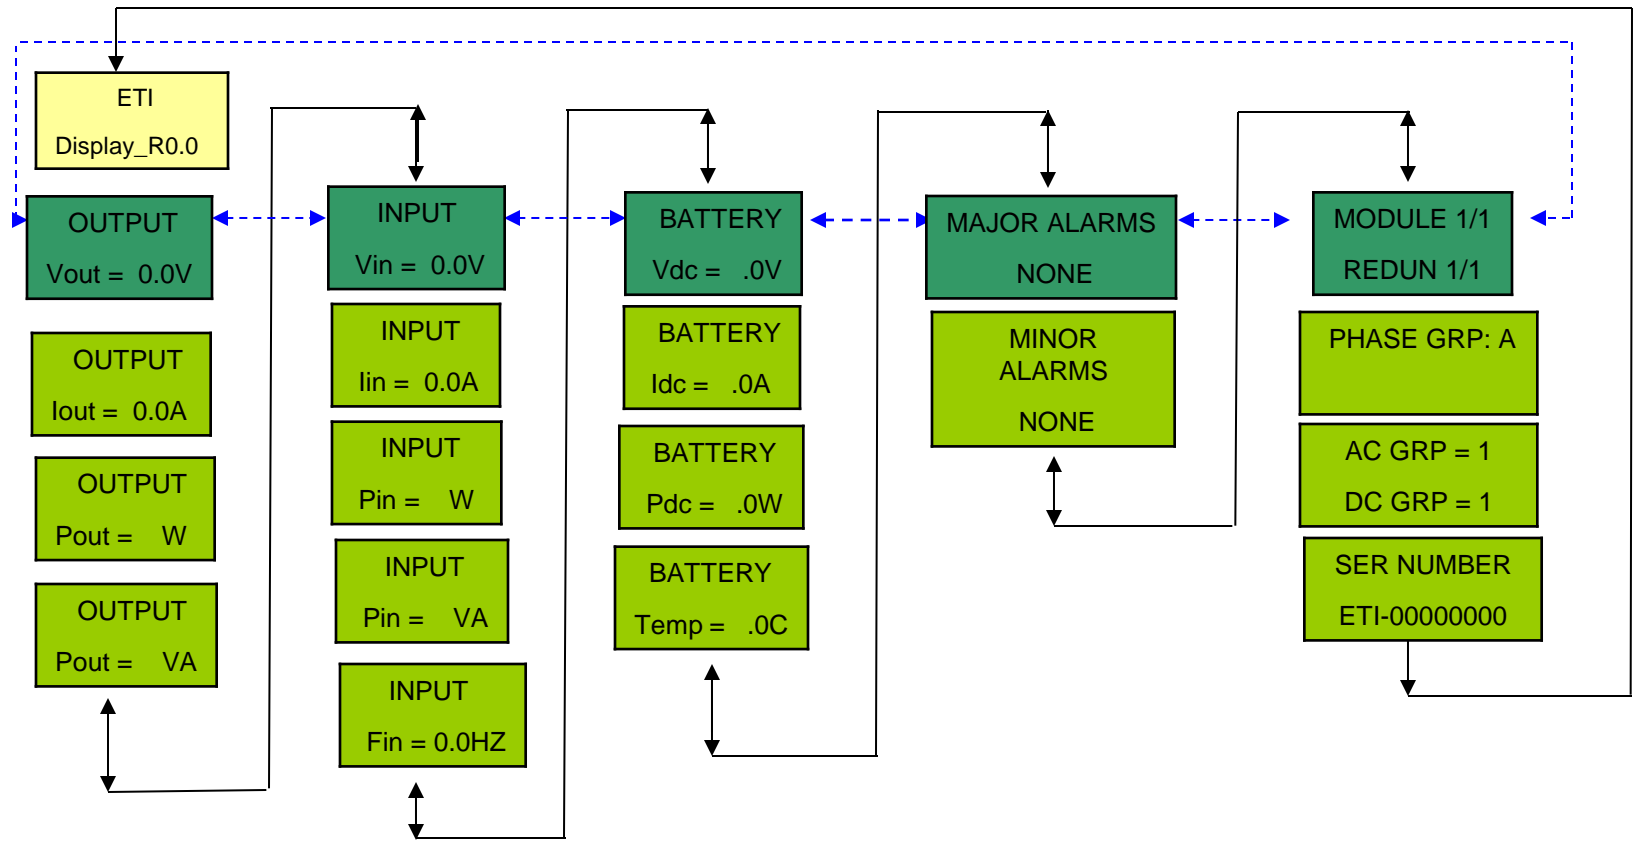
ETI
Display_R0.0

OUTPUT
Vout = 0.0V

OUTPUT
Iout = 0.0A

OUTPUT
Pout = W

OUTPUT
Pout = VA

INPUT
Vin = 0.0V

INPUT
Iin = 0.0A

INPUT
Pin = W

INPUT
Pin = VA

INPUT
Fin = 0.0HZ

BATTERY
Vdc = .0V

BATTERY
Idc = .0A

BATTERY
Pdc = .0W

BATTERY
Temp = .0C

MAJOR ALARMS
NONE

MINOR ALARMS
NONE

MODULE 1/1
REDUN 1/1

PHASE GRP: A

AC GRP = 1
DC GRP = 1

SER NUMBER
ETI-00000000